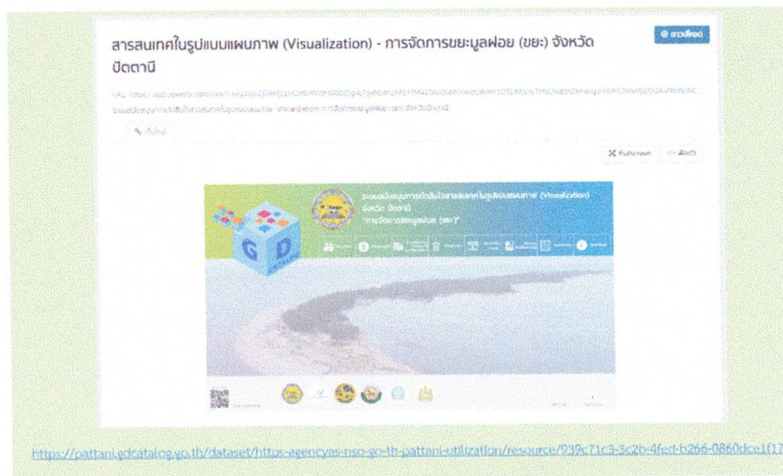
สารสนเทศในรูปแบบแผนภาพ (Visualization) - การจัดการขยะมูลฝอย (ขยะ) จังหวัดปัตตานี

ดาวน์โหลด

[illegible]

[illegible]

Fullscreen

ฝังตัว

G D

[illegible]

https://pattani.gdcatalog.go.th/dataset/https-agencyas-nso-go-th-pattani-utilization/resource/939c71c3-3c2b-4fed-b266-0860dce1f17